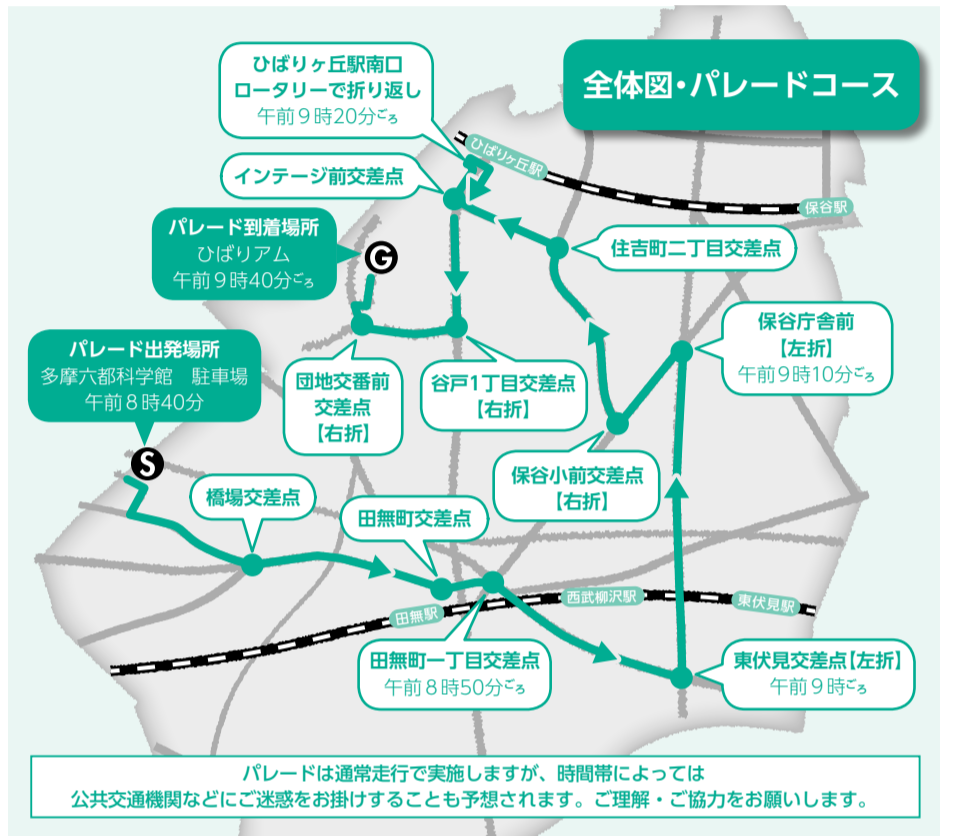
全体図・パレードコース

ひばりヶ丘駅南口
ロータリーで折り返し
午前9時20分ごろ

ひばりヶ丘駅

保谷駅

インテージ前交差点

住吉町二丁目交差点

パレード到着場所
ひばりアム
午前9時40分ごろ

G

保谷庁舎前
【左折】
午前9時10分ごろ

パレード出発場所
多摩六都科学館　駐車場
午前8時40分

団地交番前
交差点
【右折】

谷戸1丁目交差点
【右折】

S

保谷小前交差点
【右折】

橋場交差点

田無町交差点

西武柳沢駅

東伏見駅

田無駅

田無町一丁目交差点
午前8時50分ごろ

東伏見交差点【左折】
午前9時ごろ

パレードは通常走行で実施しますが、時間帯によっては
公共交通機関などにご迷惑をお掛けすることも予想されます。ご理解・ご協力をお願いします。